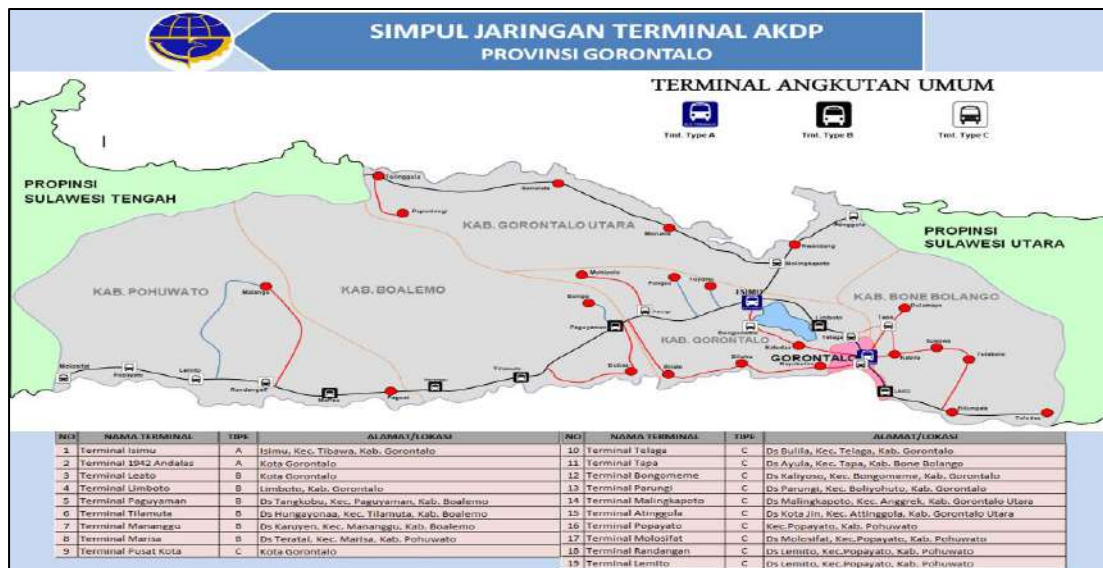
SIMPUL JARINGAN TERMINAL AKDP
PROVINSI GORONTALO

TERMINAL ANGKUTAN UMUM

Tml. Type A
Tml. Type B
Tml. Type C

PROPINSI SULAWESI TENGAH

PROPINSI SULAWESI UTARA

KAB. GORONTALO UTARA

KAB. POHUWATO

KAB. BOALEMO

KAB. BONE BOLANGO

KAB. GORONTALO

GORONTALO

ISIMU

| NO | NAMA TERMINAL | TIPE | ALAMAT/LOKASI |
|---|---|---|---|
| 1 | Terminal Isimu | A | Isimu, Kec. Tibawa, Kab. Gorontalo |
| 2 | Terminal 1942 Andalas | A | Kota Gorontalo |
| 3 | Terminal Leato | B | Kota Gorontalo |
| 4 | Terminal Umboto | B | Limboto, Kab. Gorontalo |
| 5 | Terminal Paguyaman | B | Ds Tangkobu, Kec. Paguyaman, Kab. Boalemo |
| 6 | Terminal Tilamuta | B | Ds Hungayonaa, Kec. Tilamuta, Kab. Boalemo |
| 7 | Terminal Marianggu | B | Ds Karuyen, Kec. Manangu, Kab. Boalemo |
| 8 | Terminal Marisa | B | Ds Teratai, Kec. Marisa, Kab. Pohuwato |
| 9 | Terminal Pusat Kota | C | Kota Gorontalo |

| NO | NAMA TERMINAL | TIPE | ALAMAT/LOKASI |
|---|---|---|---|
| 10 | Terminal Telaga | C | Ds Bulila, Kec. Telaga, Kab. Gorontalo |
| 11 | Terminal Tapa | C | Ds Ayula, Kec. Tapa, Kab. Bone Bolango |
| 12 | Terminal Bongomeme | C | Ds Kaliyoso, Kec. Bongomeme, Kab. Gorontalo |
| 13 | Terminal Parungi | C | Ds Parungi, Kec. Boliyohuto, Kab. Gorontalo |
| 14 | Terminal Malingkapoto | C | Ds Malingkapoto, Kec. Anggrek, Kab. Gorontalo Utara |
| 15 | Terminal Atinggola | C | Ds Kota Jin, Kec. Attinggola, Kab. Gorontalo Utara |
| 16 | Terminal Popayato | C | Kec. Popayato, Kab. Pohuwato |
| 17 | Terminal Molosifat | C | Ds Molosifat, Kec. Popayato, Kab. Pohuwato |
| 18 | Terminal Randangan | C | Ds Lemito, Kec. Popayato, Kab. Pohuwato |
| 19 | Terminal Lemito | C | Ds Lemito, Kec. Popayato, Kab. Pohuwato |